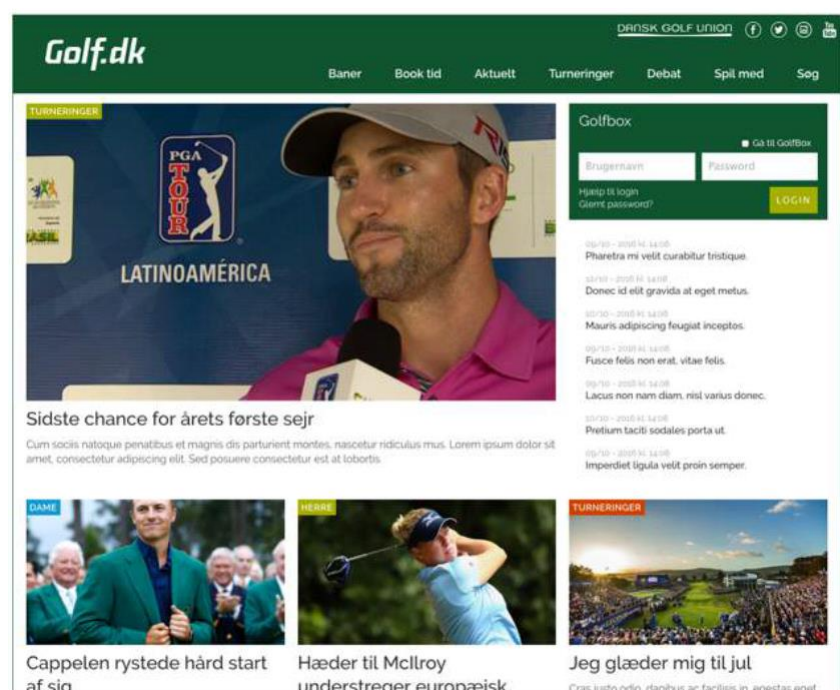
Golf.dk

DANSK GOLF UNION

Baner Book tid Aktuelt Turneringer Debat Spil med Søg

TURNERINGER

PGA TOUR LATINOAMÉRICA

Sidste chance for årets første sejr

Cum sociis natoque penatibus et magnis dis parturient montes, nascetur ridiculus mus. Lorem ipsum dolor sit amet, consectetur adipiscing elit. Sed posuere consectetur est at lobortis.

Golfbox

Gå til GolfBox

Brugernavn

Password

Hjælp til login
Glemt password?

LOGIN

09/10 - 2016 kl. 14:08
Pharetra mi velit curabitur tristique.

10/10 - 2016 kl. 14:08
Donec id elit gravida at eget metus.

10/10 - 2016 kl. 14:08
Mauris adipiscing feugiat inceptos.

09/10 - 2016 kl. 14:08
Fusce felis non erat, vitae felis.

09/10 - 2016 kl. 14:08
Lacus non nam diam, nisl varius donec.

10/10 - 2016 kl. 14:08
Pretium taciti sodales porta ut.

09/10 - 2016 kl. 14:08
Imperdiet ligula velit proin semper.

DAME

Cappelen rystede hård start af sig

HERRE

Hæder til McIlroy understreger europæisk

TURNERINGER

Jeg glæder mig til jul

Cras justo odio, dapibus ac facilisis in, egestas eget